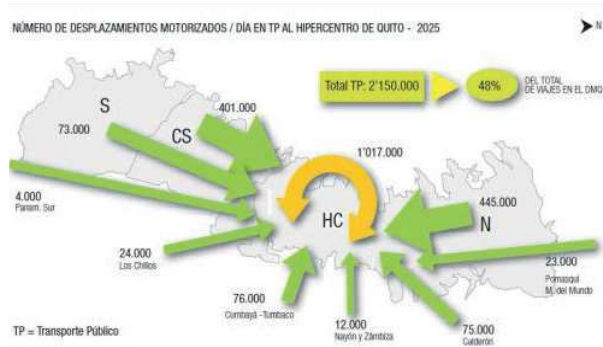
NÚMERO DE DESPLAZAMIENTOS MOTORIZADOS / DÍA EN TP AL HIPERCENTRO DE QUITO - 2025

N

Total TP: 2'150.000

48%

DEL TOTAL DE VIAJES EN EL DMQ

S

73.000

CS

401.000

1'017.000

HC

445.000

N

4.000
Panam. Sur

24.000
Los Chillos

76.000
Cumbayá - Tumbaco

12.000
Nayón y Zámbiza

75.000
Calderón

23.000
Pomasqui
Mt. del Mundo

TP = Transporte Público